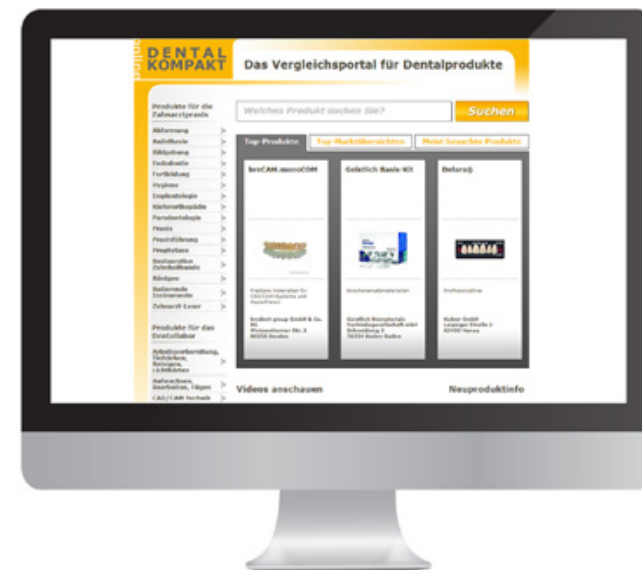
DENTAL KOMPAKT

Das Vergleichsportal für Dentalprodukte

Produkte für die Zahnarztpraxis

Abformung
Ästhetik
Bildgebung
Endodontie
Fortbildung
Hygiene
Implantologie
Kieferorthopädie
Parodontologie
Praxis
Praxisführung
Prophylaxe
Restaurative Zahnheilkunde
Röntgen
Rotierende Instrumente
Zahnarzt-Laser

Produkte für das Dentallabor

Arbeitsvorbereitung, Tiefziehen, Reinigen, Lichthärten
Aufwachsen, Bearbeiten, Fügen
CAD/CAM-Technik

Welches Produkt suchen Sie?

Suchen

Top Produkte | Top Marktübersichten | Meist besuchte Produkte

breCAM.monoCOM

Gelatich Basis-Kit

Delara

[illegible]

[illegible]

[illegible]

Videos anschauen

Neuproduktinfo